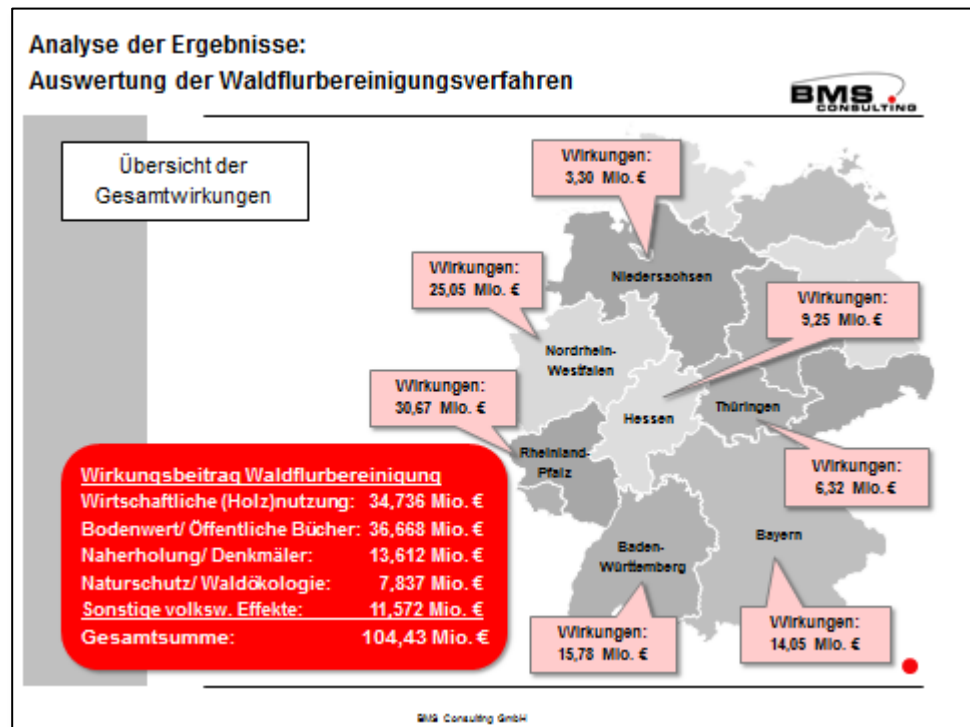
Analyse der Ergebnisse:
Auswertung der Waldflurbereinigungsverfahren

BMS CONSULTING

Übersicht der Gesamtwirkungen

Wirkungen: 3,30 Mio. €

Wirkungen: 25,05 Mio. €

Niedersachsen

Wirkungen: 9,25 Mio. €

Nordrhein-Westfalen

Wirkungen: 30,67 Mio. €

Hessen

Thüringen

Rheinland-Pfalz

Wirkungen: 6,32 Mio. €

Wirkungsbeitrag Waldflurbereinigung
Wirtschaftliche (Holz)nutzung: 34,736 Mio. €
Bodenwert/ Öffentliche Bücher: 36,668 Mio. €
Naherholung/ Denkmäler: 13,612 Mio. €
Naturschutz/ Waldökologie: 7,837 Mio. €
Sonstige volksw. Effekte: 11,572 Mio. €
Gesamtsumme: 104,43 Mio. €

Baden-Württemberg

Bayern

Wirkungen: 15,78 Mio. €

Wirkungen: 14,05 Mio. €

BMS Consulting GmbH